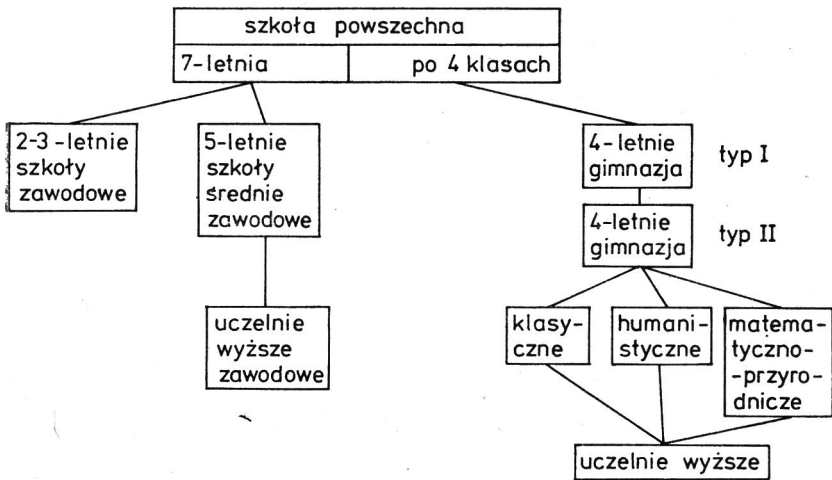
szkoła powszechna

7-letnia

po 4 klasach

2-3-letnie szkoły zawodowe

5-letnie szkoły średnie zawodowe

4-letnie gimnazja

typ I

4-letnie gimnazja

typ II

uczelnie wyższe zawodowe

klasyczne

humanistyczne

matematyczno-przyrodnicze

uczelnie wyższe